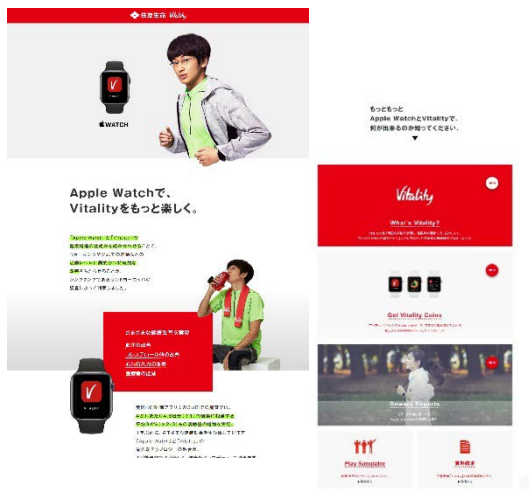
住友生命 Vitality

WATCH

Apple Watchで、Vitalityをもっと楽しく。

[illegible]

もっともっと
Apple WatchとVitalityで、
何が出来るのか知ってください。

Vitality

What's Vitality?

Get Vitality Coins

Reward Pogram

Play Simulator

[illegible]